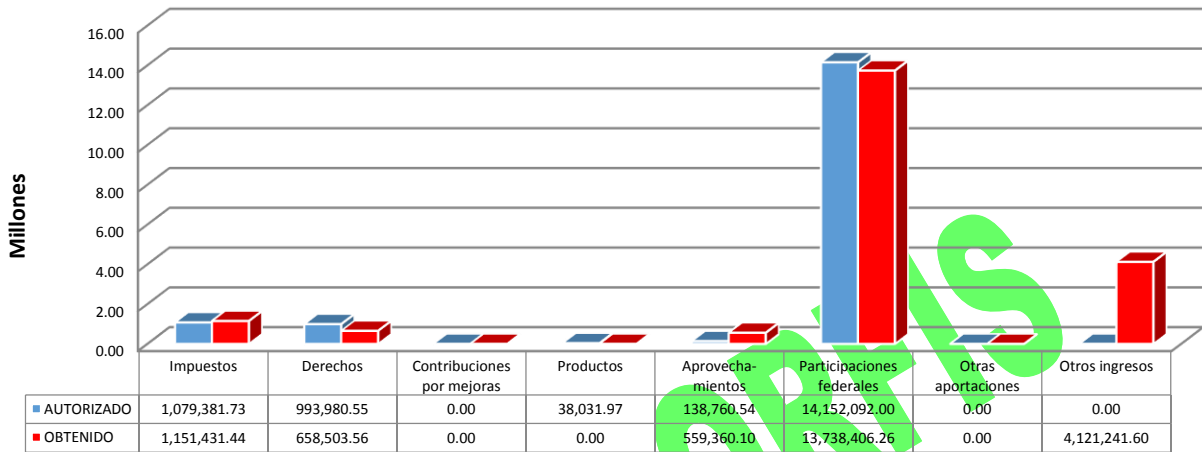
16.00
14.00
12.00
10.00
8.00
6.00
4.00
2.00
0.00

Millones

| | Impuestos | Derechos | Contribuciones por mejoras | Productos | Aprovechamientos | Participaciones federales | Otras aportaciones | Otros ingresos |
|---|---|---|---|---|---|---|---|---|
| AUTORIZADO | 1,079,381.73 | 993,980.55 | 0.00 | 38,031.97 | 138,760.54 | 14,152,092.00 | 0.00 | 0.00 |
| OBTENIDO | 1,151,431.44 | 658,503.56 | 0.00 | 0.00 | 559,360.10 | 13,738,406.26 | 0.00 | 4,121,241.60 |

GRATIS